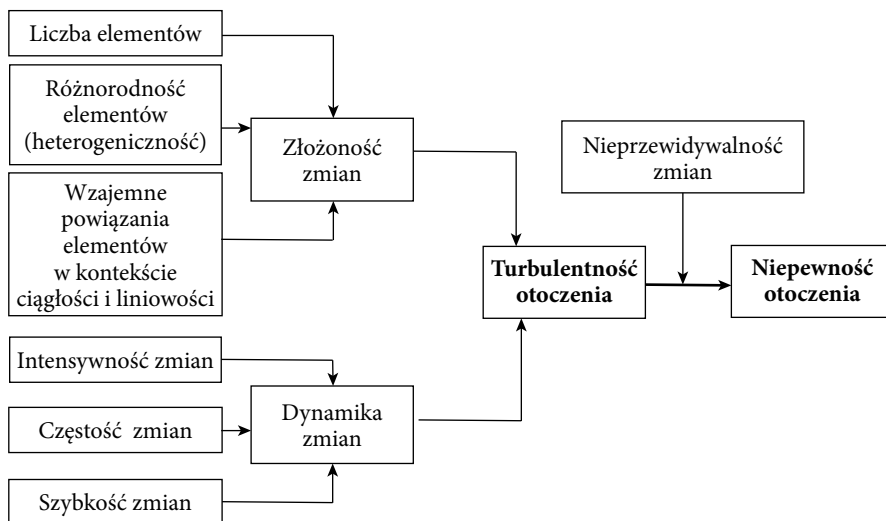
Liczba elementów

Różnorodność elementów (heterogeniczność)

Wzajemne powiązania elementów w kontekście ciągłości i liniowości

Złożoność zmian

Nieprzewidywalność zmian

**Turbulentność otoczenia**

**Niepewność otoczenia**

Intensywność zmian

Częstość zmian

Szybkość zmian

Dynamika zmian